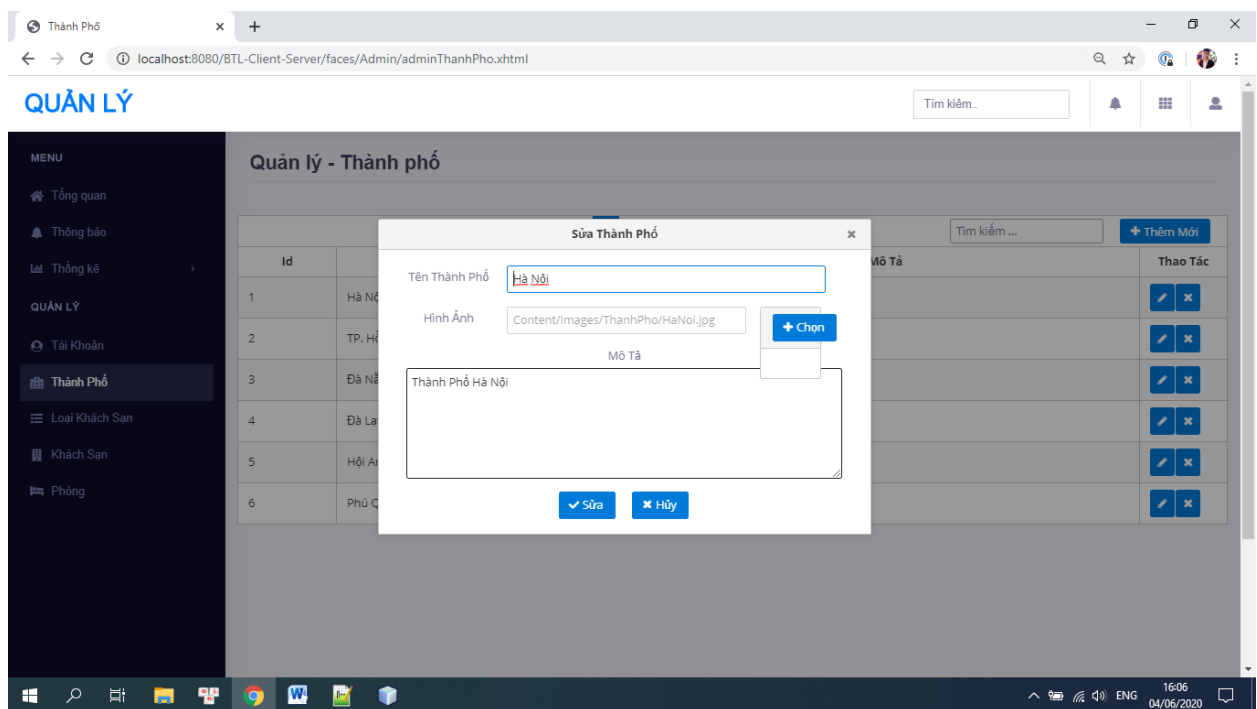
Thành Phố
localhost:8080/BTL-Client-Server/faces/Admin/adminThanhPho.xhtml

QUẢN LÝ

Tìm kiếm..

MENU
Tổng quan
Thông báo
Thống kê
QUẢN LÝ
Tài Khoản
Thành Phố
Loại Khách Sạn
Khách Sạn
Phòng

Quản lý - Thành phố

Tìm kiếm ...
Thêm Mới

| Id | | Mô Tả | Thao Tác |
|---|---|---|---|
| 1 | Hà Nộ | | |
| 2 | TP. Hồ | | |
| 3 | Đà Nẵ | | |
| 4 | Đà Lạ | | |
| 5 | Hội An | | |
| 6 | Phú Q | | |

Sửa Thành Phố
×
Tên Thành Phố
Hà Nội
Hình Ảnh
Content/Images/ThanhPho/HaNoi.jpg
Chọn
Mô Tả
Thành Phố Hà Nội
Sửa
Hủy

ENG
16:06
04/06/2020